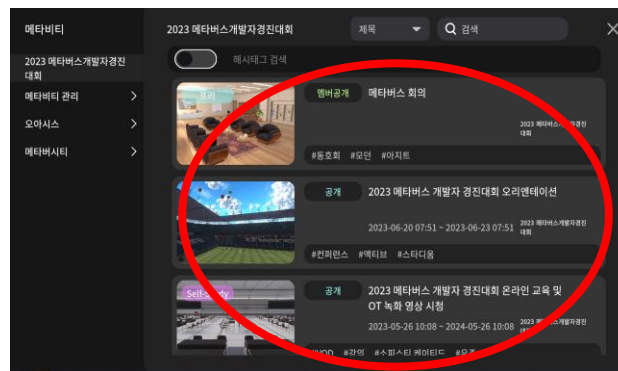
메타버티

2023 메타버스개발자경진대회

메타버티 관리

오아시스

메타버시티

2023 메타버스개발자경진대회

제목

검색

해시태그 검색

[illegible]

멤버공개

메타버스 회의

2023 메타버스개발자경진대회

#동호회 #모던 #아지트

공개

2023 메타버스 개발자 경진대회 오리엔테이션

2023-06-20 07:51 ~ 2023-06-23 07:51

2023 메타버스개발자경진대회

#컨퍼런스 #액티브 #스타디움

Self-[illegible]

공개

2023 메타버스 개발자 경진대회 온라인 교육 및 OT 녹화 영상 시청

2023-05-26 10:08 ~ 2024-05-26 10:08

2023 메타버스개발자경진대회

#VOD #강의 #소피스티 케이티드 #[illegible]